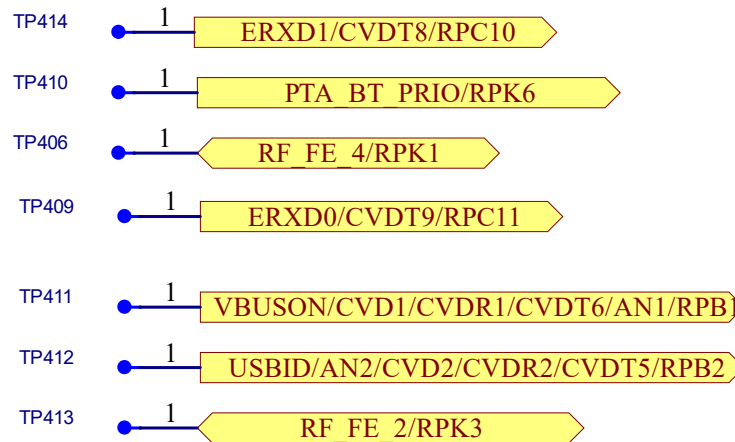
TP414 1 ERXD1/CVDT8/RPC10

TP410 1 PTA_BT_PRIO/RPK6

TP406 1 RF_FE_4/RPK1

TP409 1 ERXD0/CVDT9/RPC11

TP411 1 VBUSON/CVD1/CVDR1/CVDT6/AN1/RPB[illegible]

TP412 1 USBID/AN2/CVD2/CVDR2/CVDT5/RPB2

TP413 1 RF_FE_2/RPK3